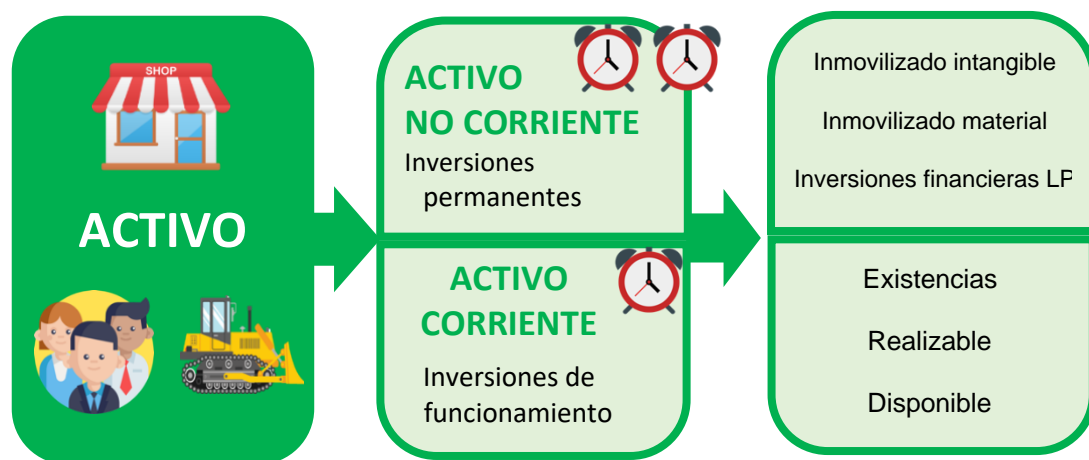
SHOP

ACTIVO

ACTIVO NO CORRIENTE

Inversiones permanentes

ACTIVO CORRIENTE

Inversiones de funcionamiento

Inmovilizado intangible

Inmovilizado material

Inversiones financieras LP

Existencias

Realizable

Disponible